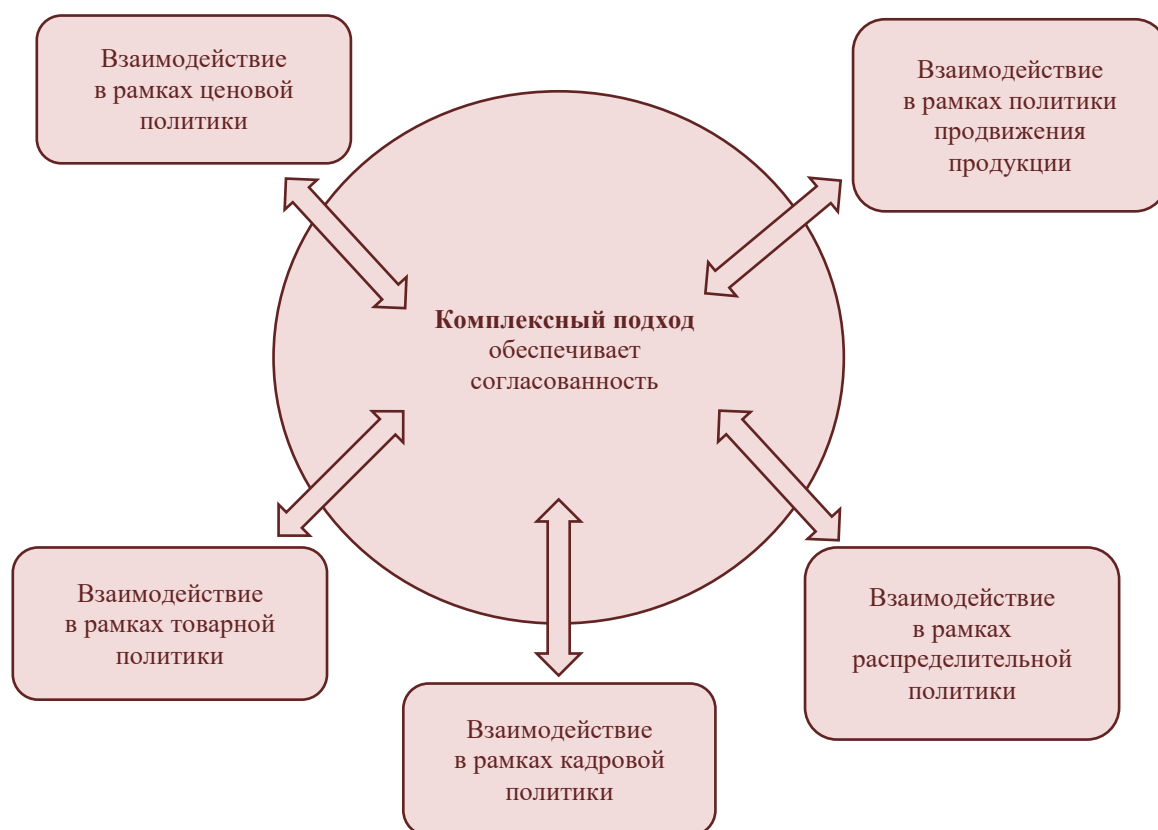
Взаимодействие в рамках ценовой политики

Взаимодействие в рамках политики продвижения продукции

**Комплексный подход** обеспечивает согласованность

Взаимодействие в рамках товарной политики

Взаимодействие в рамках кадровой политики

Взаимодействие в рамках распределительной политики